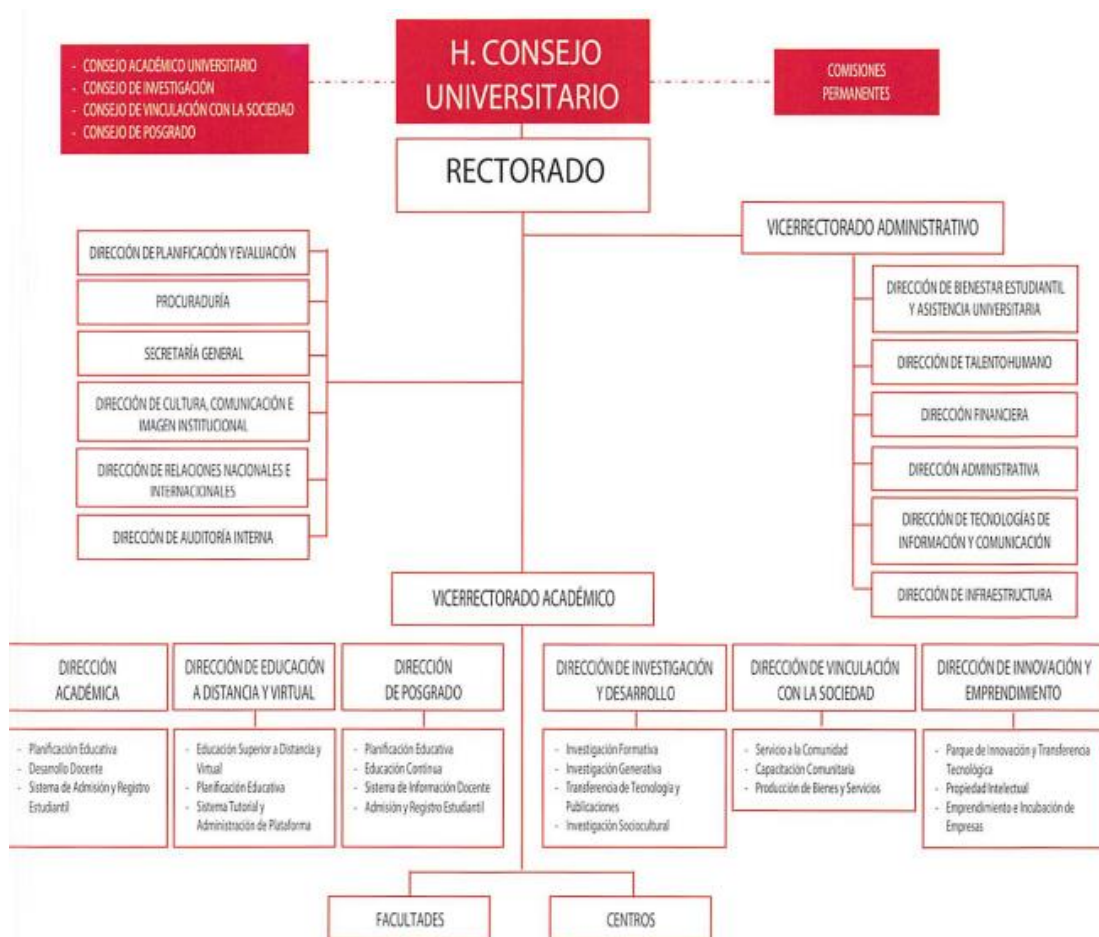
- CONSEJO ACADÉMICO UNIVERSITARIO
- CONSEJO DE INVESTIGACIÓN
- CONSEJO DE VINCULACIÓN CON LA SOCIEDAD
- CONSEJO DE POSGRADO

H. CONSEJO UNIVERSITARIO

COMISIONES PERMANENTES

RECTORADO

VICERRECTORADO ADMINISTRATIVO

DIRECCIÓN DE PLANIFICACIÓN Y EVALUACIÓN

PROCURADURÍA

SECRETARÍA GENERAL

DIRECCIÓN DE CULTURA, COMUNICACIÓN E IMAGEN INSTITUCIONAL

DIRECCIÓN DE RELACIONES NACIONALES E INTERNACINALES

DIRECCIÓN DE AUDITORÍA INTERNA

DIRECCIÓN DE BIENESTAR ESTUDIANTIL Y ASISTENCIA UNIVERSITARIA

DIRECCIÓN DE TALENTOHUMANO

DIRECCIÓN FINANCIERA

DIRECCIÓN ADMINISTRATIVA

DIRECCIÓN DE TECNOLOGÍAS DE INFORMACIÓN Y COMUNICACIÓN

DIRECCIÓN DE INFRAESTRUCTURA

VICERRECTORADO ACADÉMICO

DIRECCIÓN ACADÉMICA

- Planificación Educativa
- Desarrollo Docente
- Sistema de Admisión y Registro Estudiantil

DIRECCIÓN DE EDUCACIÓN A DISTANCIA Y VIRTUAL

- Educación Superior a Distancia y Virtual
- Planificación Educativa
- Sistema Tutorial y Administración de Plataforma

DIRECCIÓN DE POSGRADO

- Planificación Educativa
- Educación Continua
- Sistema de Información Docente
- Admisión y Registro Estudiantil

DIRECCIÓN DE INVESTIGACIÓN Y DESARROLLO

- Investigación Formativa
- Investigación Generativa
- Transferencia de Tecnología y Publicaciones
- Investigación Sociocultural

DIRECCIÓN DE VINCULACIÓN CON LA SOCIEDAD

- Servicio a la Comunidad
- Capacitación Comunitaria
- Producción de Bienes y Servicios

DIRECCIÓN DE INNOVACIÓN Y EMPRENDIMIENTO

- Parque de Innovación y Transferencia Tecnológica
- Propiedad Intelectual
- Emprendimiento e Incubación de Empresas

FACULTADES

CENTROS